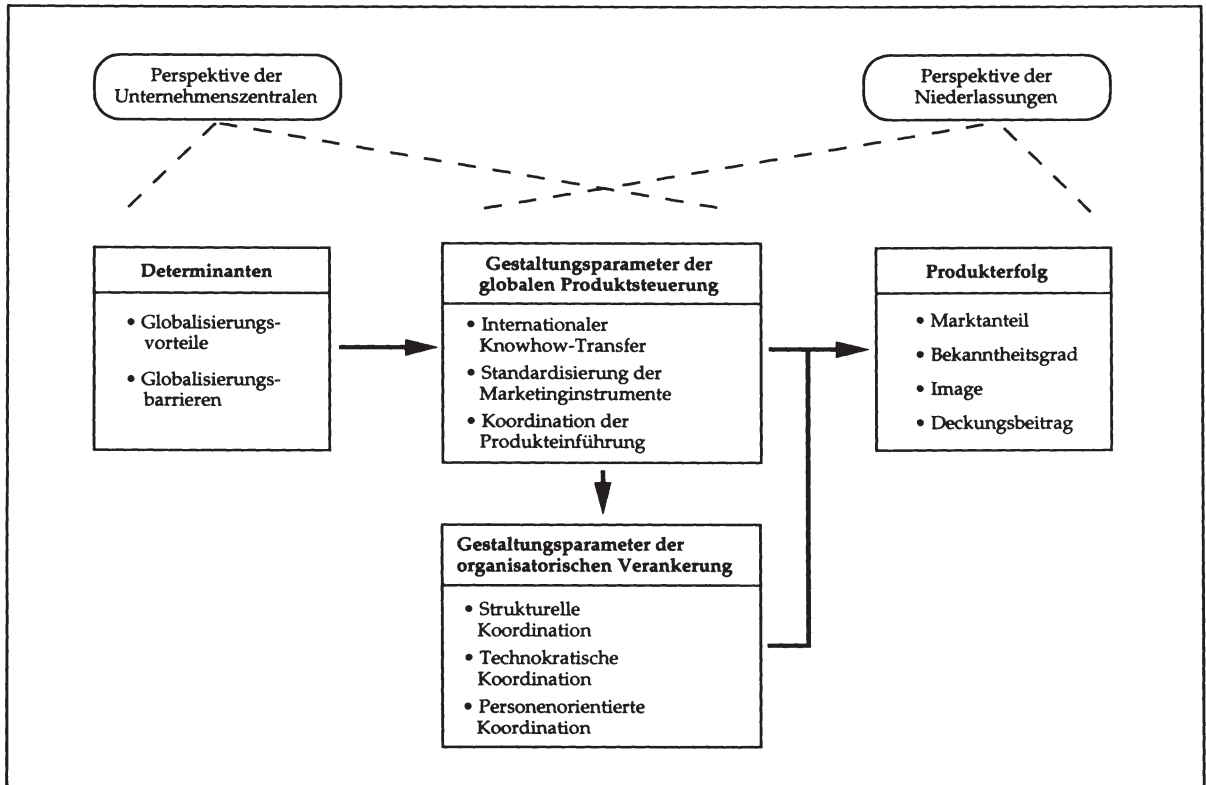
Perspektive der Unternehmenszentralen

Perspektive der Niederlassungen

Determinanten

• Globalisierungsvorteile
• Globalisierungsbarrieren

Gestaltungsparameter der globalen Produktsteuerung

• Internationaler Knowhow-Transfer
• Standardisierung der Marketinginstrumente
• Koordination der Produkteinführung

Produkterfolg

• Marktanteil
• Bekanntheitsgrad
• Image
• Deckungsbeitrag

Gestaltungsparameter der organisatorischen Verankerung

• Strukturelle Koordination
• Technokratische Koordination
• Personenorientierte Koordination